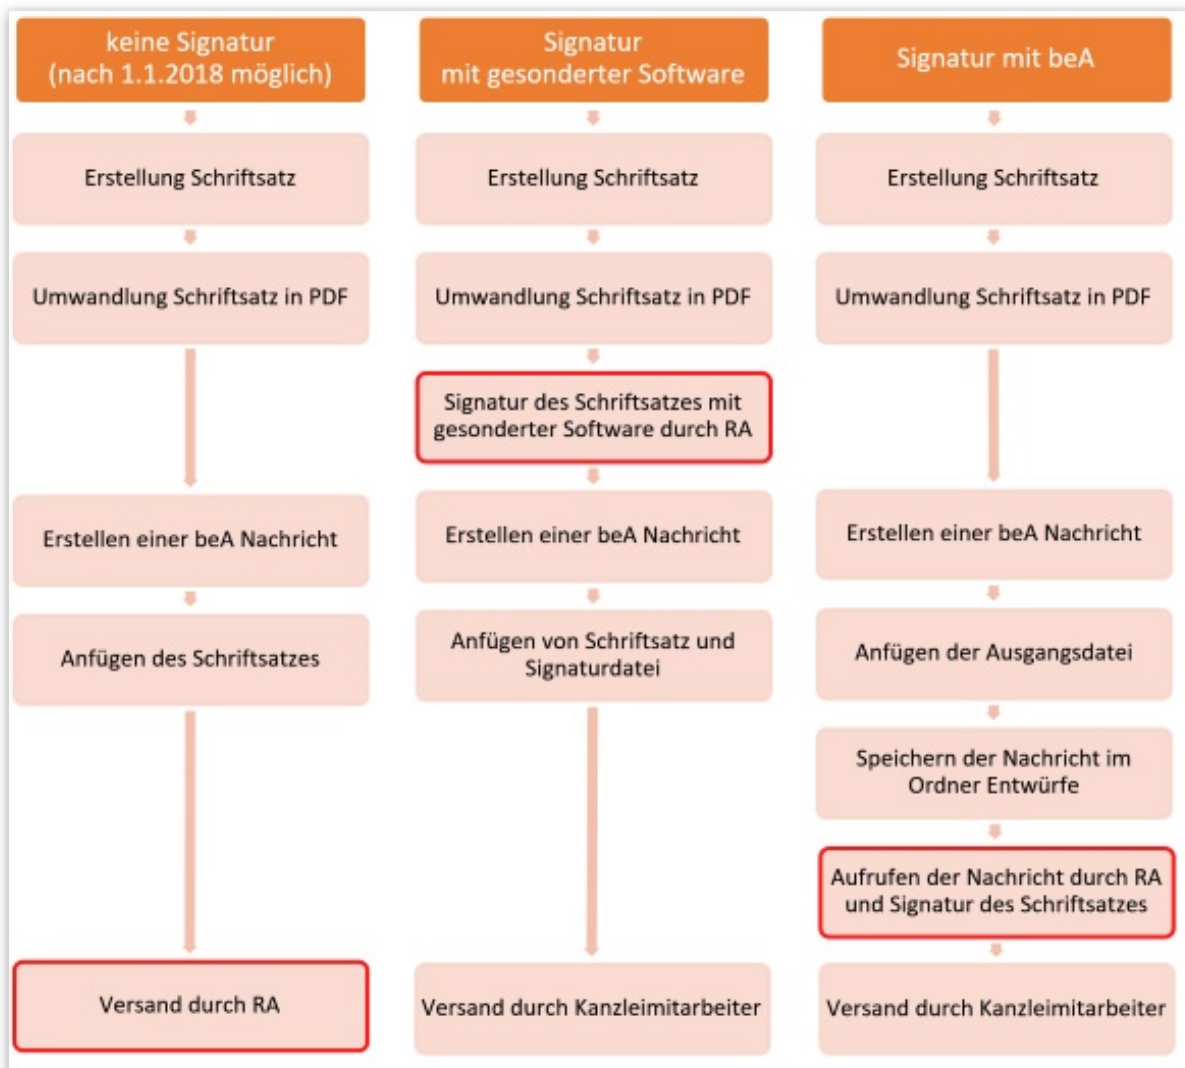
keine Signatur
(nach 1.1.2018 möglich)

Erstellung Schriftsatz

Umwandlung Schriftsatz in PDF

Erstellen einer beA Nachricht

Anfügen des Schriftsatzes

Versand durch RA

Signatur
mit gesonderter Software

Erstellung Schriftsatz

Umwandlung Schriftsatz in PDF

Signatur des Schriftsatzes mit gesonderter Software durch RA

Erstellen einer beA Nachricht

Anfügen von Schriftsatz und Signaturdatei

Versand durch Kanzleimitarbeiter

Signatur mit beA

Erstellung Schriftsatz

Umwandlung Schriftsatz in PDF

Erstellen einer beA Nachricht

Anfügen der Ausgangsdatei

Speichern der Nachricht im Ordner Entwürfe

Aufrufen der Nachricht durch RA und Signatur des Schriftsatzes

Versand durch Kanzleimitarbeiter